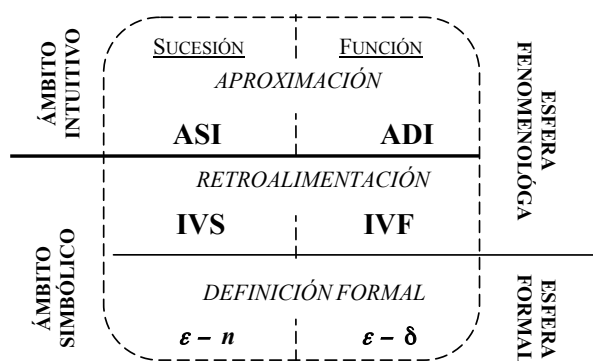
ÁMBITO INTUITIVO

SUCESIÓN

FUNCIÓN

APROXIMACIÓN

ASI

ADI

RETROALIMENTACIÓN

IVS

IVF

DEFINICIÓN FORMAL

$\varepsilon - n$

$\varepsilon - \delta$

ÁMBITO SIMBÓLICO

ESFERA FENOMENOLÓGA

ESFERA FORMAL